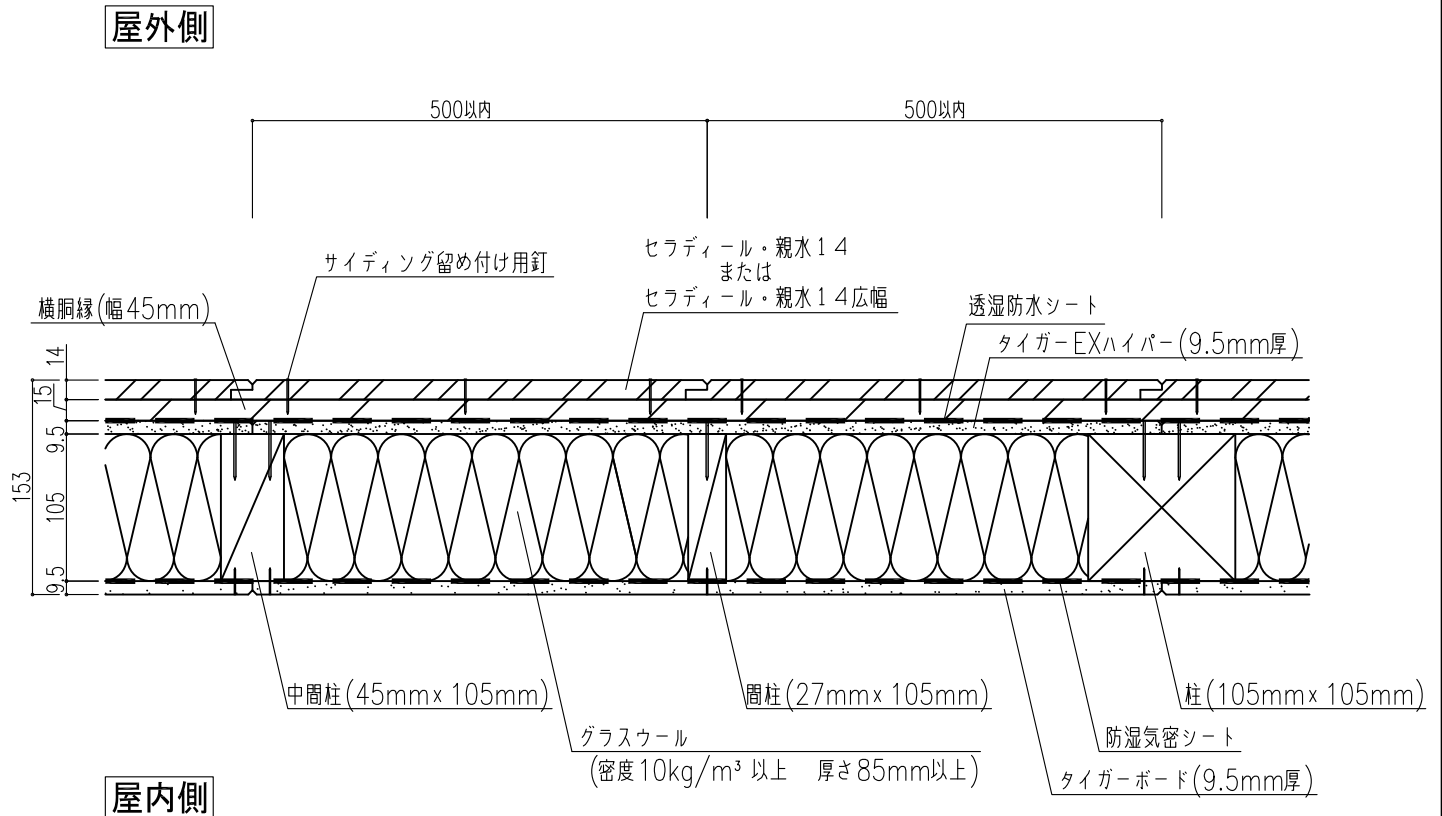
屋外側

500以内

500以内

サイディング留め付け用釘

セラディール・親水１４
または
セラディール・親水１４広幅

横胴縁(幅45mm)

透湿防水シート

タイガーEXハイパー(9.5mm厚)

14

15

9.5

153

105

9.5

中間柱(45mm×105mm)

間柱(27mm×105mm)

柱(105mm×105mm)

グラスウール
(密度10kg/m³ 以上　厚さ85mm以上)

防湿気密シート

タイガーボード(9.5mm厚)

屋内側